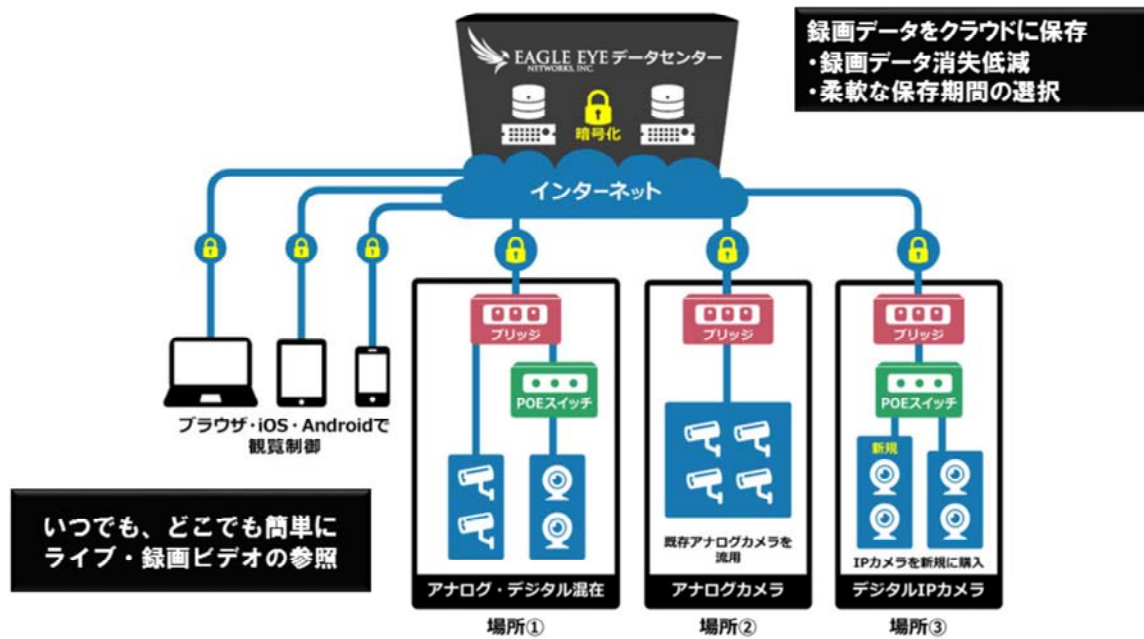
EAGLE EYE NETWORKS, INC. データセンター

暗号化

録画データをクラウドに保存
・録画データ消失低減
・柔軟な保存期間の選択

インターネット

ブラウザ・iOS・Androidで観覧制御

ブリッジ

POEスイッチ

アナログ・デジタル混在

場所①

ブリッジ

既存アナログカメラを流用

アナログカメラ

場所②

ブリッジ

POEスイッチ

新規

IPカメラを新規に購入

デジタルIPカメラ

場所③

いつでも、どこでも簡単に
ライブ・録画ビデオの参照